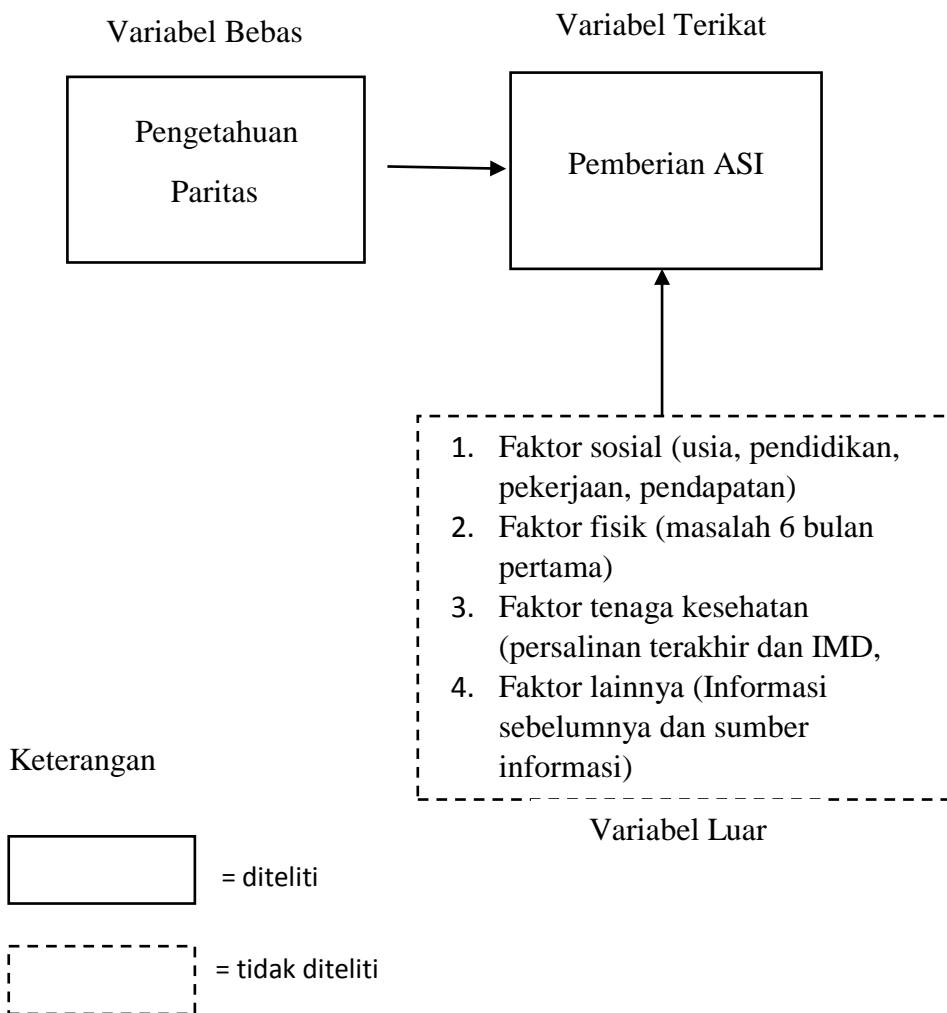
Variabel Bebas

Variabel Terikat

Pengetahuan

Paritas

Pemberian ASI

1. Faktor sosial (usia, pendidikan, pekerjaan, pendapatan)
2. Faktor fisik (masalah 6 bulan pertama)
3. Faktor tenaga kesehatan (persalinan terakhir dan IMD,
4. Faktor lainnya (Informasi sebelumnya dan sumber informasi)

Variabel Luar

Keterangan

= diteliti

= tidak diteliti